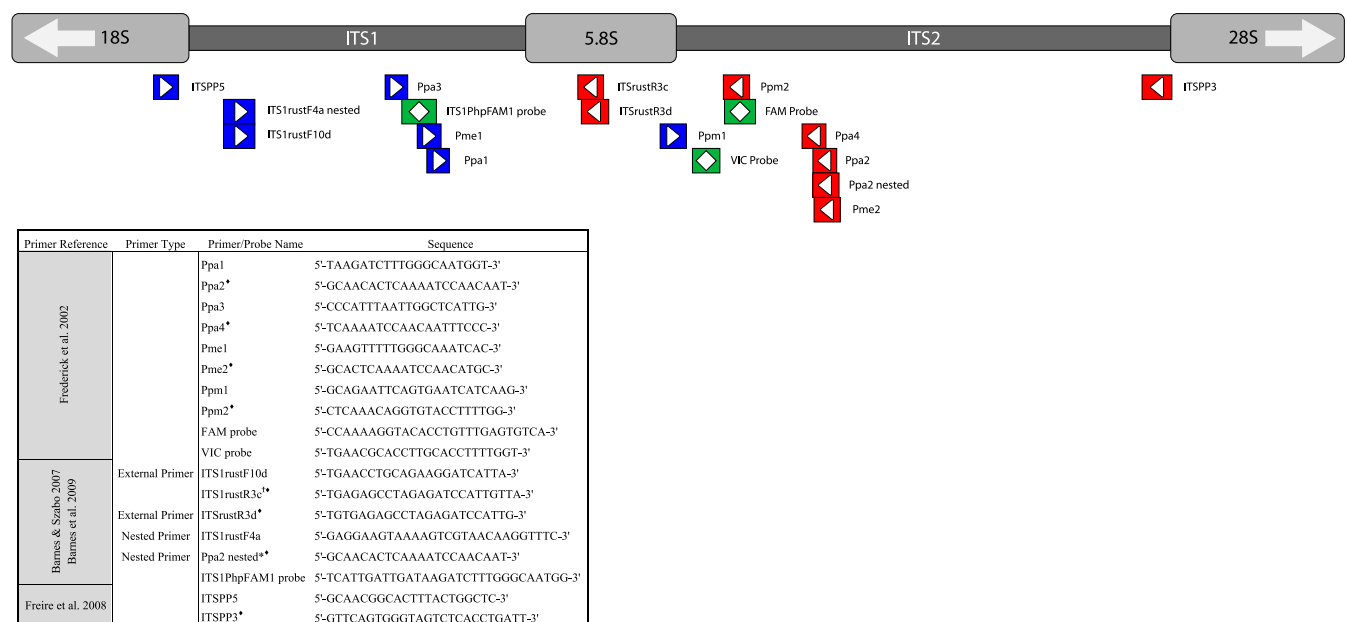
18S ITS1 5.8S ITS2 28S

ITSPP5
ITS1rustF4a nested
ITS1rustF10d
Ppa3
ITS1PhpFAM1 probe
Pme1
Ppa1
ITSrustR3c
ITSrustR3d
Ppm1
VIC Probe
Ppm2
FAM Probe
Ppa4
Ppa2
Ppa2 nested
Pme2
ITSPP3

| Primer Reference | Primer Type | Primer/Probe Name | Sequence |
|---|---|---|---|
| Frederick et al. 2002 | | Ppa1 | 5'-TAAGATCTTTGGGCAATGGT-3' |
| | | Ppa2♦ | 5'-GCAACACTCAAAATCCAACAAT-3' |
| | | Ppa3 | 5'-CCCATTTAATTGGCTCATTG-3' |
| | | Ppa4♦ | 5'-TCAAAATCCAACAATTTCCC-3' |
| | | Pme1 | 5'-GAAGTTTTTGGGCAAATCAC-3' |
| | | Pme2♦ | 5'-GCACTCAAAATCCAACATGC-3' |
| | | Ppm1 | 5'-GCAGAATTCAGTGAATCATCAAG-3' |
| | | Ppm2♦ | 5'-CTCAAACAGGTGTACCTTTTGG-3' |
| | | FAM probe | 5'-CCAAAAGGTACACCTGTTTGAGTGTCA-3' |
| | | VIC probe | 5'-TGAACGCACCTTGCACCTTTTGGT-3' |
| Barnes & Szabo 2007 Barnes et al. 2009 | External Primer | ITS1rustF10d | 5'-TGAACCTGCAGAAGGATCATTA-3' |
| | | ITS1rustR3c†♦ | 5'-TGAGAGCCTAGAGATCCATTGTTA-3' |
| | External Primer | ITSrustR3d♦ | 5'-TGTGAGAGCCTAGAGATCCATTG-3' |
| | Nested Primer | ITS1rustF4a | 5'-GAGGAAGTAAAAGTCGTAACAAGGTTTC-3' |
| | Nested Primer | Ppa2 nested*♦ | 5'-GCAACACTCAAAATCCAACAAT-3' |
| | | ITS1PhpFAM1 probe | 5'-TCATTGATTGATAAGATCTTTGGGCAATGG-3' |
| Freire et al. 2008 | | ITSPP5 | 5'-GCAACGGCACTTTACTGGCTC-3' |
| | | ITSPP3♦ | 5'-GTTCAGTGGGTAGTCTCACCTGATT-3' |